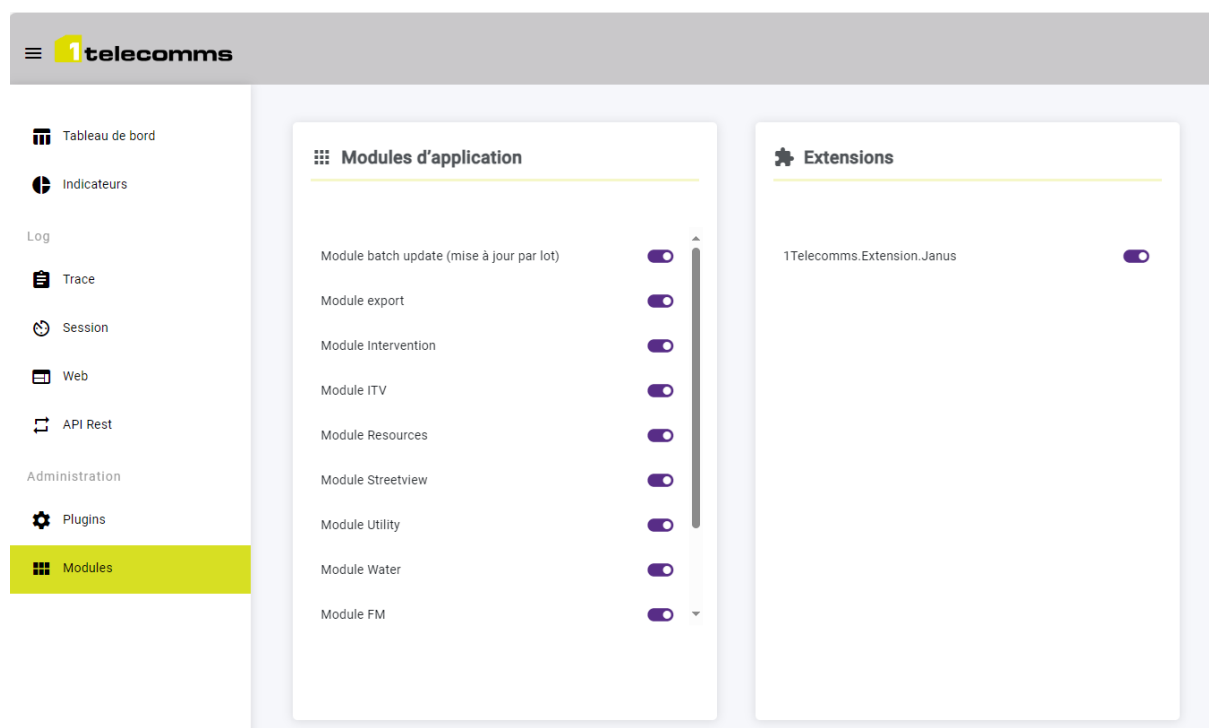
1telecomms

Tableau de bord

Indicateurs

Log

Trace

Session

Web

API Rest

Administration

Plugins

Modules

Modules d'application

Module batch update (mise à jour par lot)

Module export

Module Intervention

Module ITV

Module Resources

Module Streetview

Module Utility

Module Water

Module FM

Extensions

1Telecomms.Extension.Janus